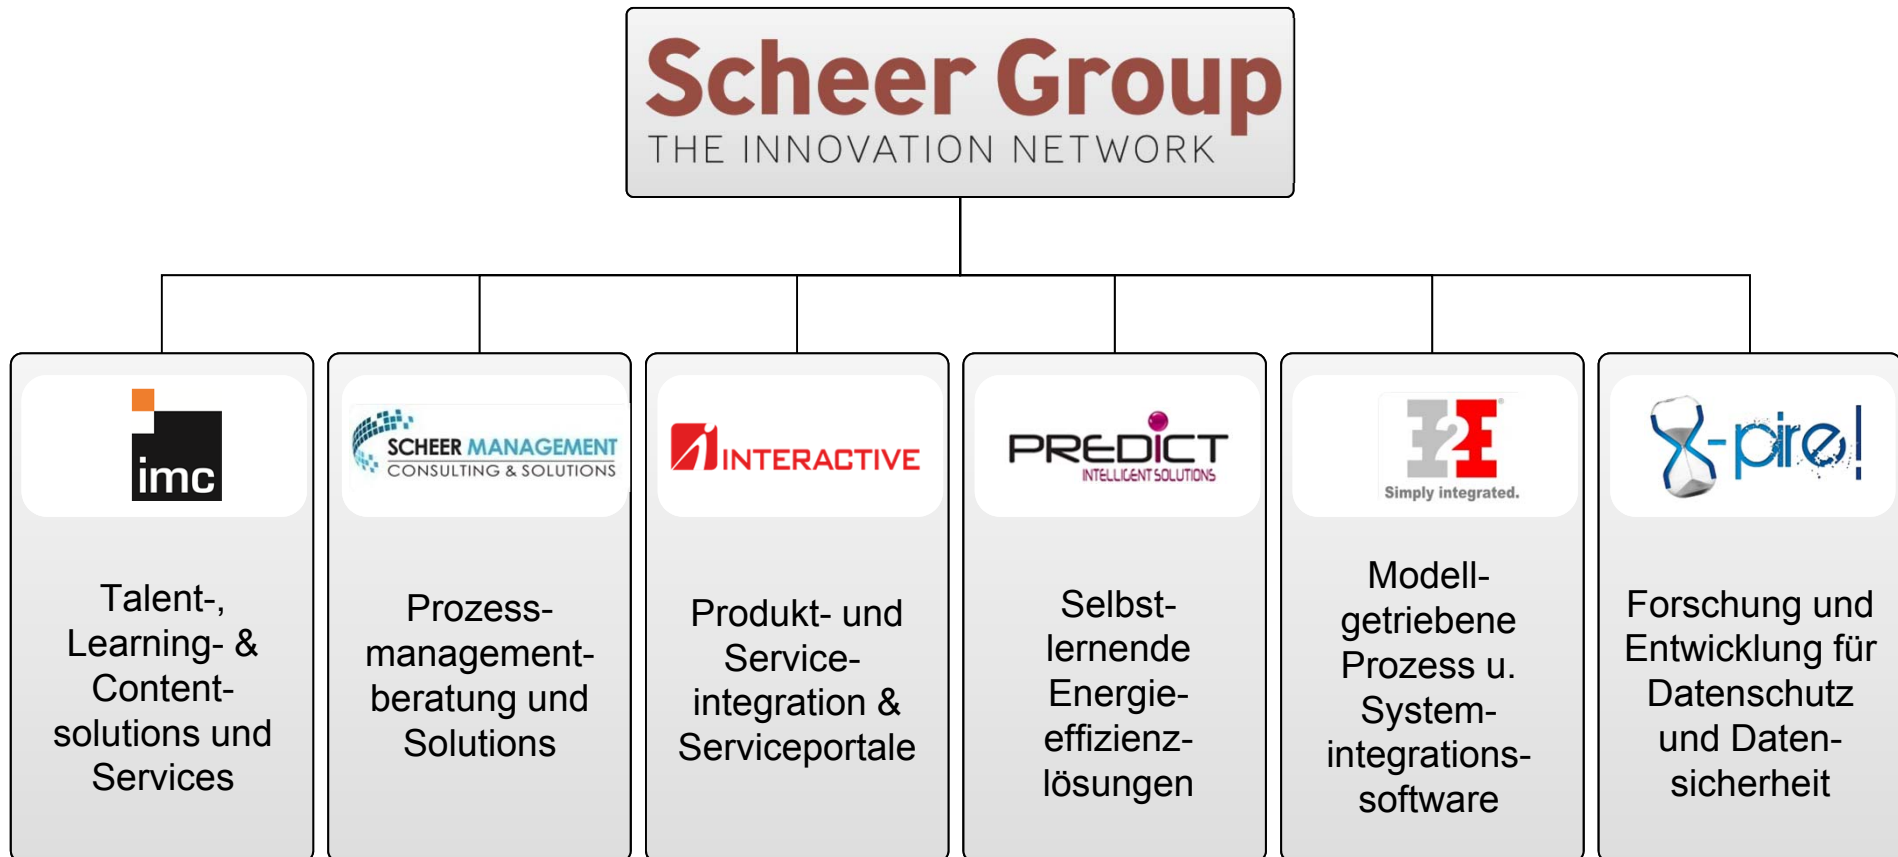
Scheer Group
THE INNOVATION NETWORK

imc

Talent-, Learning- & Content-solutions und Services

SCHEER MANAGEMENT
CONSULTING & SOLUTIONS

Prozess-management-beratung und Solutions

INTERACTIVE

Produkt- und Service-integration & Serviceportale

PREDICT
INTELLIGENT SOLUTIONS

Selbst-lernende Energie-effizienz-lösungen

E2E
Simply integrated.

Modell-getriebene Prozess u. System-integrations-software

X-pire!

Forschung und Entwicklung für Datenschutz und Daten-sicherheit